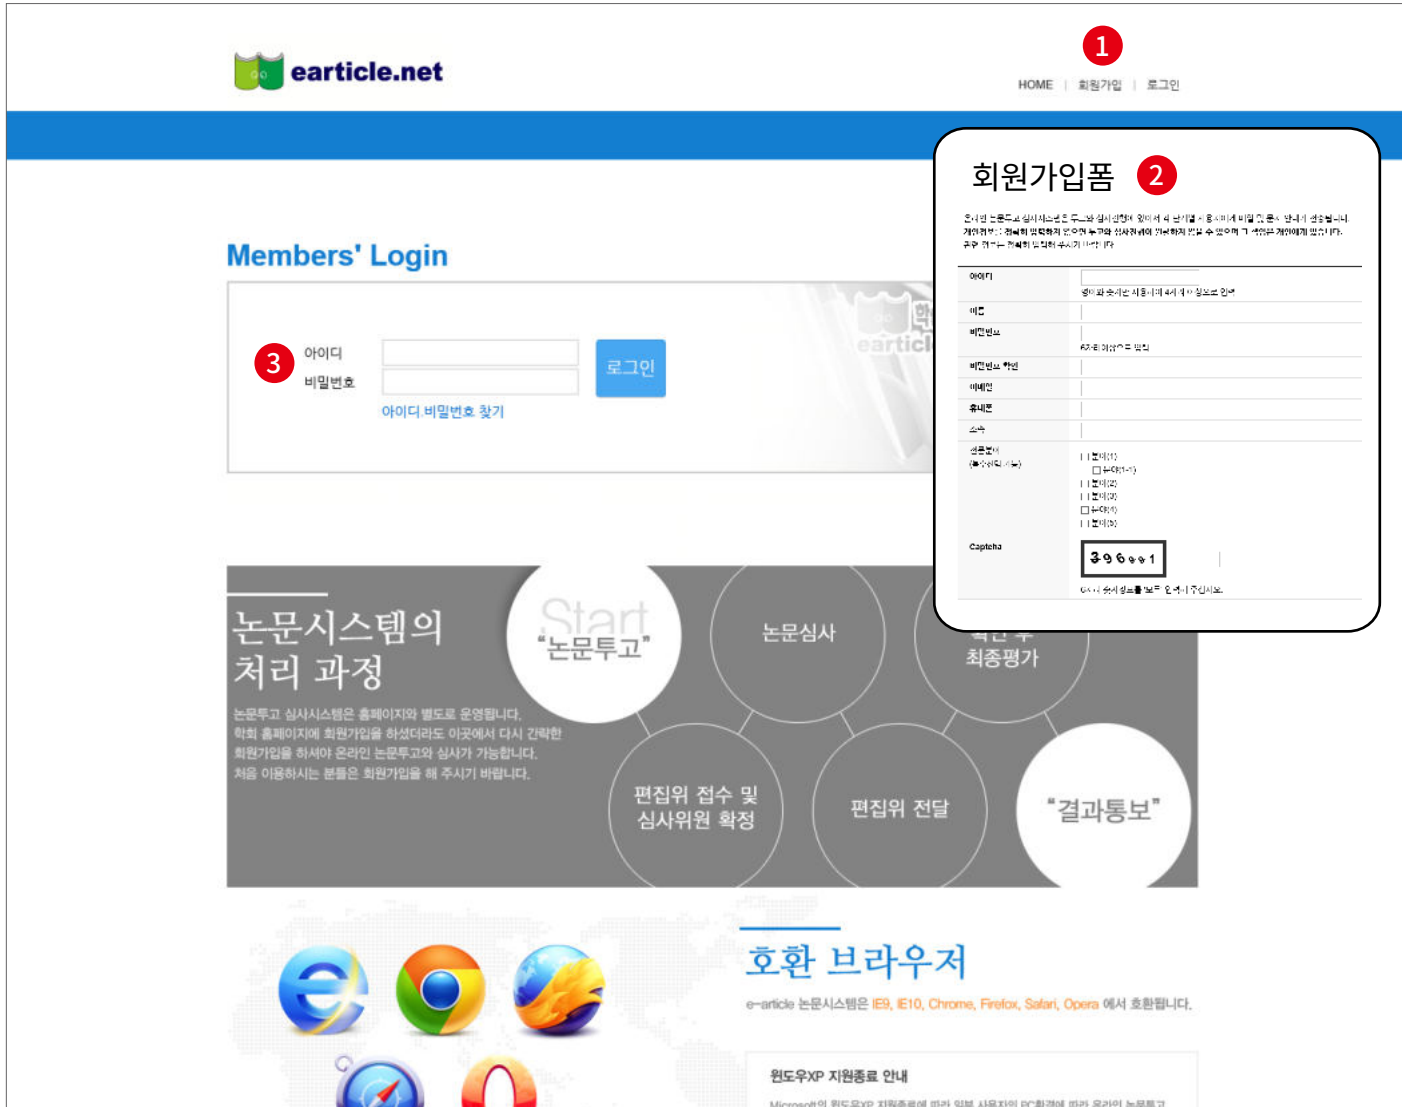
earticle.net

1

HOME | 회원가입 | 로그인

회원가입폼 2

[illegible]

| 아이디 | 영어와 숫자만 사용 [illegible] |
|---|---|
| 이름 | |
| 비밀번호 | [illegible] |
| 비밀번호 확인 | |
| 이메일 | |
| 휴대폰 | |
| 소속 | |
| 전공분야 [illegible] | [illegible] |
| Captcha | 396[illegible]1 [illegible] |

Members' Login

3 아이디
비밀번호
로그인
아이디 비밀번호 찾기

논문시스템의 처리 과정

논문투고 심사시스템은 홈페이지와 별도로 운영됩니다. 학회 홈페이지에 회원가입을 하셨더라도 이곳에서 다시 간략한 회원가입을 하셔야 온라인 논문투고와 심사가 가능합니다. 처음 이용하시는 분들은 회원가입을 해 주시기 바랍니다.

Start "논문투고"

논문심사

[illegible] 최종평가

편집위 접수 및 심사위원 확정

편집위 전달

"결과통보"

호환 브라우저

e-article 논문시스템은 IE9, IE10, Chrome, Firefox, Safari, Opera 에서 호환됩니다.

윈도우XP 지원종료 안내

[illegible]